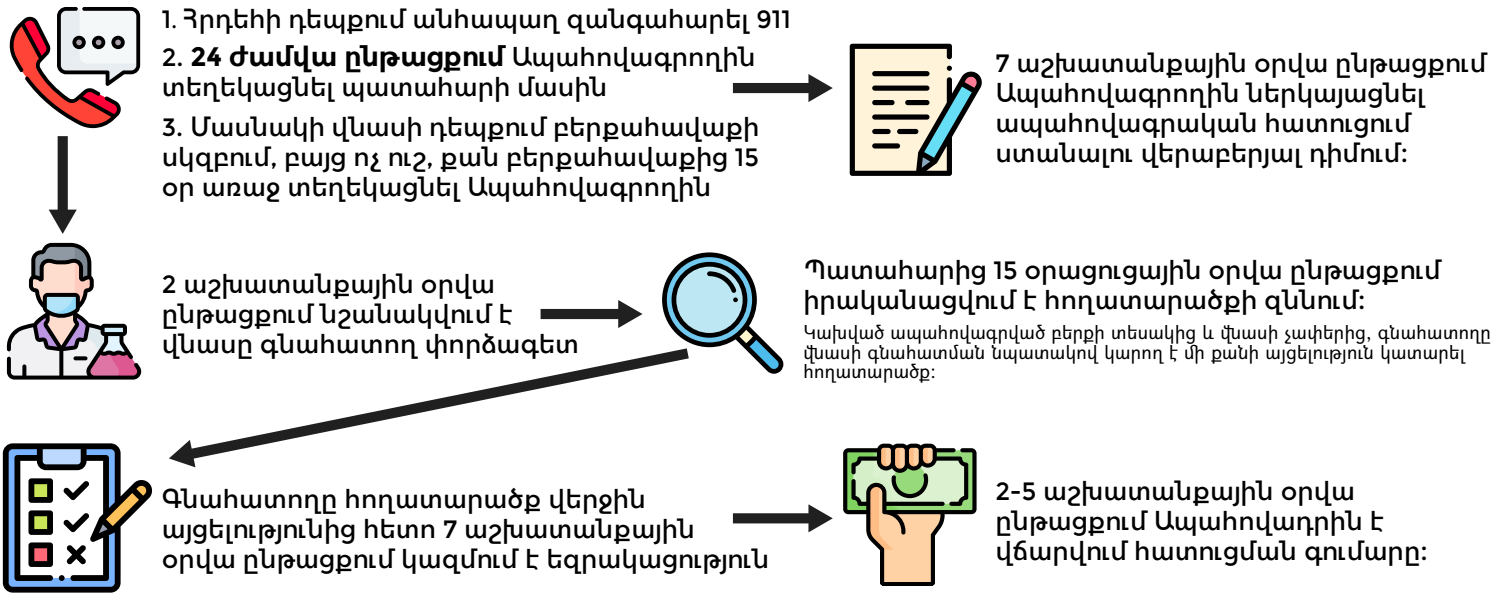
1. Հրդեհի դեպքում անհապաղ զանգահարել 911

2. **24 ժամվա ընթացքում** Ապահովագրողին տեղեկացնել պատահարի մասին

3. Մասնակի վնասի դեպքում բերքահավաքի սկզբում, բայց ոչ ուշ, քան բերքահավաքից 15 օր առաջ տեղեկացնել Ապահովագրողին

7 աշխատանքային օրվա ընթացքում Ապահովագրողին ներկայացնել ապահովագրական հատուցում ստանալու վերաբերյալ դիմում:

2 աշխատանքային օրվա ընթացքում նշանակվում է վնասը գնահատող փորձագետ

Պատահարից 15 օրացուցային օրվա ընթացքում իրականացվում է հողատարածքի զննում:

Կախված ապահովագրված բերքի տեսակից և վնասի չափերից, գնահատողը վնասի գնահատման նպատակով կարող է մի քանի այցելություն կատարել հողատարածք:

Գնահատողը հողատարածք վերջին այցելությունից հետո 7 աշխատանքային օրվա ընթացքում կազմում է եզրակացություն

2-5 աշխատանքային օրվա ընթացքում Ապահովադրին է վճարվում հատուցման գումարը: